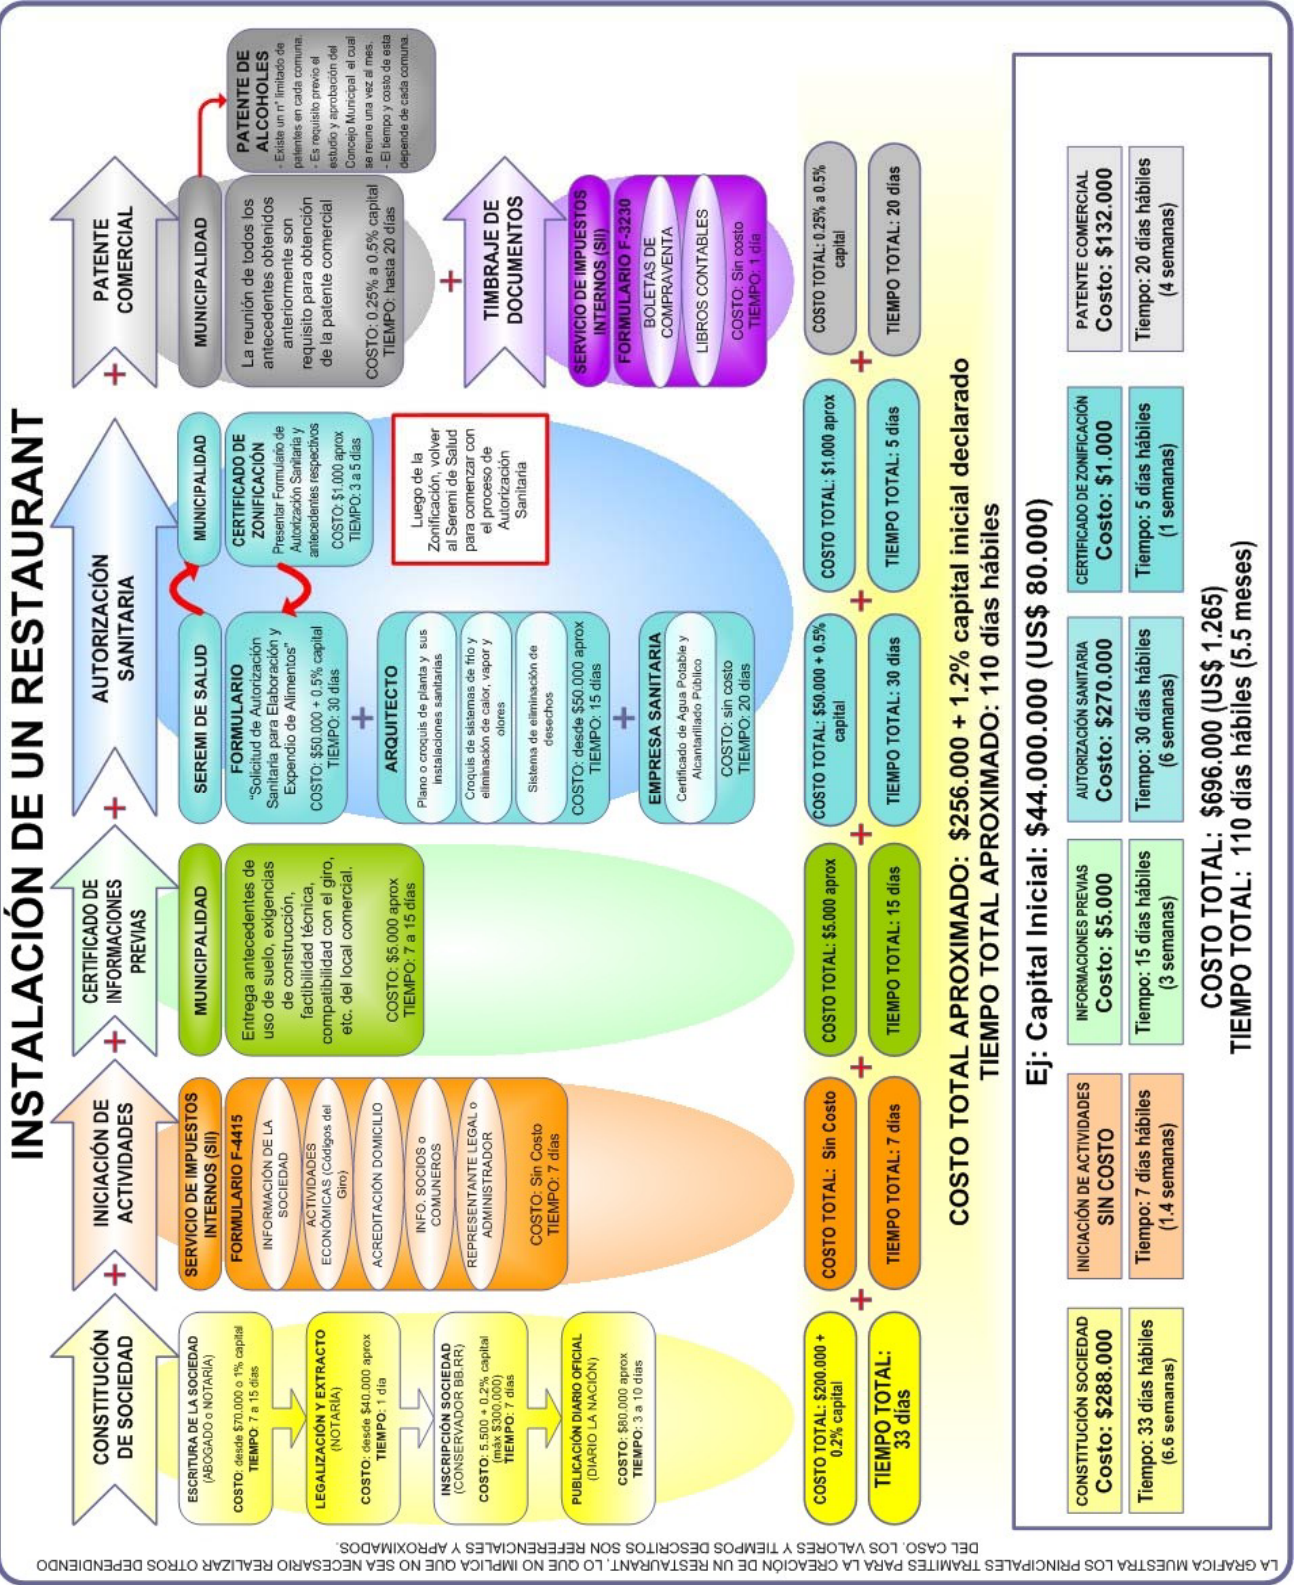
INSTALACIÓN DE UN RESTAURANT

CONSTITUCIÓN DE SOCIEDAD

ESCRITURA DE LA SOCIEDAD (ABOGADO o NOTARÍA)
COSTO: desde $70.000 o 1% capital
TIEMPO: 7 a 15 días

LEGALIZACIÓN Y EXTRACTO (NOTARÍA)
COSTO: desde $40.000 aprox
TIEMPO: 1 día

INSCRIPCIÓN SOCIEDAD (CONSERVADOR BB.RR)
COSTO: 5.500 + 0.2% capital (máx $300.000)
TIEMPO: 7 días

PUBLICACIÓN DIARIO OFICIAL (DIARIO LA NACIÓN)
COSTO: $80.000 aprox
TIEMPO: 3 a 10 días

COSTO TOTAL: $200.000 + 0.2% capital
TIEMPO TOTAL: 33 días

+

INICIACIÓN DE ACTIVIDADES

SERVICIO DE IMPUESTOS INTERNOS (SII)
FORMULARIO F-4415
INFORMACIÓN DE LA SOCIEDAD
ACTIVIDADES ECONÓMICAS (Códigos del Giro)
ACREDITACIÓN DOMICILIO
INFO. SOCIOS o COMUNEROS
REPRESENTANTE LEGAL o ADMINISTRADOR
COSTO: Sin Costo
TIEMPO: 7 días

COSTO TOTAL: Sin Costo
TIEMPO TOTAL: 7 días

+

CERTIFICADO DE INFORMACIONES PREVIAS

MUNICIPALIDAD
Entrega antecedentes de uso de suelo, exigencias de construcción, factibilidad técnica, compatibilidad con el giro, etc. del local comercial.
COSTO: $5.000 aprox
TIEMPO: 7 a 15 días

COSTO TOTAL: $5.000 aprox
TIEMPO TOTAL: 15 días

+

AUTORIZACIÓN SANITARIA

SEREMI DE SALUD
FORMULARIO
"Solicitud de Autorización Sanitaria para Elaboración y Expendio de Alimentos"
COSTO: $50.000 + 0.5% capital
TIEMPO: 30 días

MUNICIPALIDAD
CERTIFICADO DE ZONIFICACIÓN
Presentar Formulario de Autorización Sanitaria y antecedentes respectivos
COSTO: $1.000 aprox
TIEMPO: 3 a 5 días

Luego de la Zonificación, volver al Seremi de Salud para comenzar con el proceso de Autorización Sanitaria

+

ARQUITECTO
Plano o croquis de planta y sus instalaciones sanitarias
Croquis de sistemas de frío y eliminación de calor, vapor y olores
Sistema de eliminación de desechos
COSTO: desde $50.000 aprox
TIEMPO: 15 días

+

EMPRESA SANITARIA
Certificado de Agua Potable y Alcantarillado Público
COSTO: sin costo
TIEMPO: 20 días

COSTO TOTAL: $50.000 + 0.5% capital
TIEMPO TOTAL: 30 días

+

COSTO TOTAL: $1.000 aprox
TIEMPO TOTAL: 5 días

+

PATENTE COMERCIAL

MUNICIPALIDAD
La reunión de todos los antecedentes obtenidos anteriormente son requisito para obtención de la patente comercial
COSTO: 0.25% a 0.5% capital
TIEMPO: hasta 20 días

PATENTE DE ALCOHOLES
- Existe un n° limitado de patentes en cada comuna.
- Es requisito previo el estudio y aprobación del Concejo Municipal el cual se reune una vez al mes.
- El tiempo y costo de esta depende de cada comuna.

+

TIMBRAJE DE DOCUMENTOS

SERVICIO DE IMPUESTOS INTERNOS (SII)
FORMULARIO F-3230
BOLETAS DE COMPRAVENTA
LIBROS CONTABLES
COSTO: Sin costo
TIEMPO: 1 día

COSTO TOTAL: 0.25% a 0.5% capital
TIEMPO TOTAL: 20 días

COSTO TOTAL APROXIMADO: $256.000 + 1.2% capital inicial declarado
TIEMPO TOTAL APROXIMADO: 110 días hábiles

Ej: Capital Inicial: $44.000.000 (US$ 80.000)

| CONSTITUCIÓN SOCIEDAD Costo: $288.000 | INICIACIÓN DE ACTIVIDADES SIN COSTO | INFORMACIONES PREVIAS Costo: $5.000 | AUTORIZACIÓN SANITARIA Costo: $270.000 | CERTIFICADO DE ZONIFICACIÓN Costo: $1.000 | PATENTE COMERCIAL Costo: $132.000 |
|---|---|---|---|---|---|
| Tiempo: 33 días hábiles (6.6 semanas) | Tiempo: 7 días hábiles (1.4 semanas) | Tiempo: 15 días hábiles (3 semanas) | Tiempo: 30 días hábiles (6 semanas) | Tiempo: 5 días hábiles (1 semanas) | Tiempo: 20 días hábiles (4 semanas) |

COSTO TOTAL: $696.000 (US$ 1.265)
TIEMPO TOTAL: 110 días hábiles (5.5 meses)

LA GRAFICA MUESTRA LOS PRINCIPALES TRAMITES PARA LA CREACIÓN DE UN RESTAURANT, LO QUE NO IMPLICA QUE NO SEA NECESARIO REALIZAR OTROS DEPENDIENDO DEL CASO. LOS VALORES Y TIEMPOS DESCRITOS SON REFERENCIALES Y APROXIMADOS.